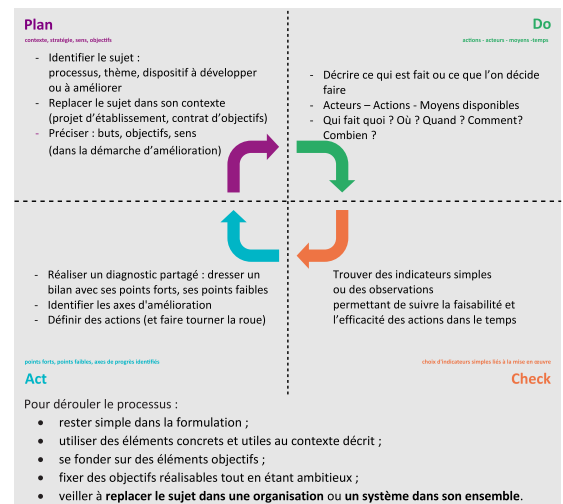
Plan
contexte, stratégie, sens, objectifs

- Identifier le sujet : processus, thème, dispositif à développer ou à améliorer
- Replacer le sujet dans son contexte (projet d'établissement, contrat d'objectifs)
- Préciser : buts, objectifs, sens (dans la démarche d'amélioration)

Do
actions - acteurs - moyens -temps

- Décrire ce qui est fait ou ce que l'on décide faire
- Acteurs – Actions - Moyens disponibles
- Qui fait quoi ? Où ? Quand ? Comment? Combien ?

- Réaliser un diagnostic partagé : dresser un bilan avec ses points forts, ses points faibles
- Identifier les axes d'amélioration
- Définir des actions (et faire tourner la roue)

points forts, points faibles, axes de progrès identifiés

Act

Trouver des indicateurs simples ou des observations permettant de suivre la faisabilité et l'efficacité des actions dans le temps

choix d'indicateurs simples liés à la mise en œuvre

Check

Pour dérouler le processus :
• rester simple dans la formulation ;
• utiliser des éléments concrets et utiles au contexte décrit ;
• se fonder sur des éléments objectifs ;
• fixer des objectifs réalisables tout en étant ambitieux ;
• veiller à replacer le sujet dans une organisation ou un système dans son ensemble.